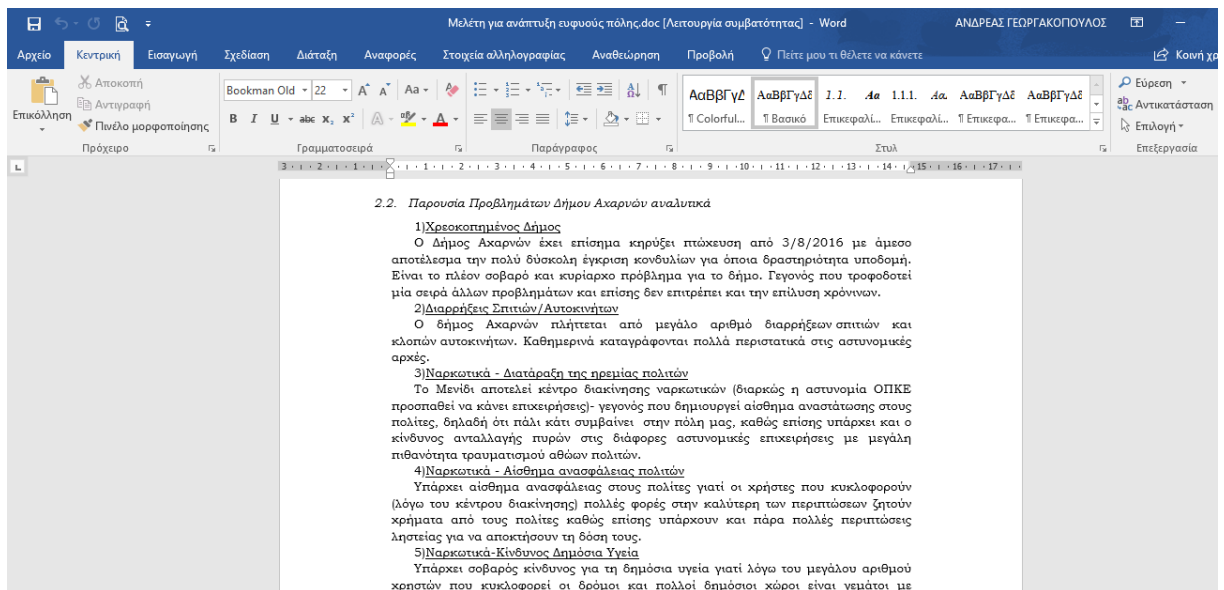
Μελέτη για ανάπτυξη ευφυούς πόλης.doc [Λειτουργία συμβατότητας] - Word
ΑΝΔΡΕΑΣ ΓΕΩΡΓΑΚΟΠΟΥΛΟΣ

Αρχείο Κεντρική Εισαγωγή Σχεδίαση Διάταξη Αναφορές Στοιχεία αλληλογραφίας Αναθεώρηση Προβολή Πείτε μου τι θέλετε να κάνετε Κοινή χρ

Επικόλληση Αποκοπή Αντιγραφή Πινέλο μορφοποίησης
Πρόχειρο
Bookman Old 22
Γραμματοσειρά
Παράγραφος
ΑαΒβΓγΔ ΑαΒβΓγΔε 1.1. Αα 1.1.1. Αα. ΑαΒβΓγΔε ΑαΒβΓγΔε
¶ Colorful... ¶ Βασικό Επικεφαλί... Επικεφαλί... ¶ Επικεφα... ¶ Επικεφα...
Στυλ
Εύρεση Αντικατάσταση Επιλογή
Επεξεργασία

2.2. Παρουσία Προβλημάτων Δήμου Αχαρνών αναλυτικά

1)Χρεοκοπημένος Δήμος
Ο Δήμος Αχαρνών έχει επίσημα κηρύξει πτώχευση από 3/8/2016 με άμεσο αποτέλεσμα την πολύ δύσκολη έγκριση κονδυλίων για όποια δραστηριότητα υποδομή. Είναι το πλέον σοβαρό και κυρίαρχο πρόβλημα για το δήμο. Γεγονός που τροφοδοτεί μία σειρά άλλων προβλημάτων και επίσης δεν επιτρέπει και την επίλυση χρόνιων.
2)Διαρρήξεις Σπιτιών/Αυτοκινήτων
Ο δήμος Αχαρνών πλήττεται από μεγάλο αριθμό διαρρήξεων σπιτιών και κλοπών αυτοκινήτων. Καθημερινά καταγράφονται πολλά περιστατικά στις αστυνομικές αρχές.
3)Ναρκωτικά - Διατάραξη της ηρεμίας πολιτών
Το Μενίδι αποτελεί κέντρο διακίνησης ναρκωτικών (διαρκώς η αστυνομία ΟΠΚΕ προσπαθεί να κάνει επιχειρήσεις)- γεγονός που δημιουργεί αίσθημα αναστάτωσης στους πολίτες, δηλαδή ότι πάλι κάτι συμβαίνει στην πόλη μας, καθώς επίσης υπάρχει και ο κίνδυνος ανταλλαγής πυρών στις διάφορες αστυνομικές επιχειρήσεις με μεγάλη πιθανότητα τραυματισμού αθώων πολιτών.
4)Ναρκωτικά - Αίσθημα ανασφάλειας πολιτών
Υπάρχει αίσθημα ανασφάλειας στους πολίτες γιατί οι χρήστες που κυκλοφορούν (λόγω του κέντρου διακίνησης) πολλές φορές στην καλύτερη των περιπτώσεων ζητούν χρήματα από τους πολίτες καθώς επίσης υπάρχουν και πάρα πολλές περιπτώσεις ληστείας για να αποκτήσουν τη δόση τους.
5)Ναρκωτικά-Κίνδυνος Δημόσια Υγεία
Υπάρχει σοβαρός κίνδυνος για τη δημόσια υγεία γιατί λόγω του μεγάλου αριθμού χρηστών που κυκλοφορεί οι δρόμοι και πολλοί δημόσιοι χώροι είναι γεμάτοι με